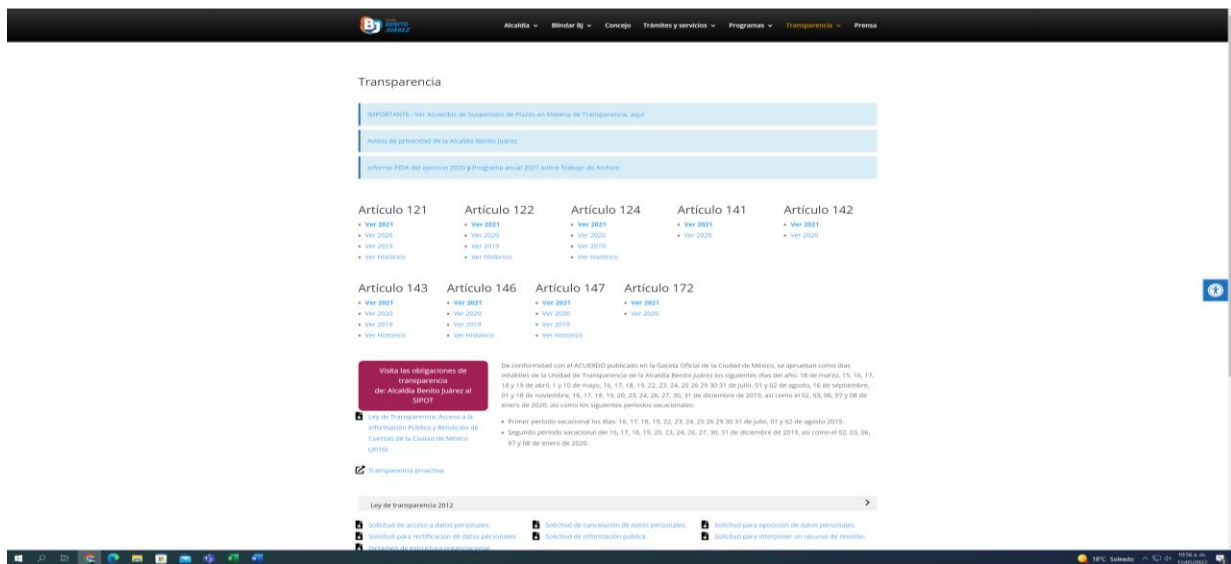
BJ BENITO JUÁREZ

Alcaldía ⌄ Blindar BJ ⌄ Concejo Trámites y servicios ⌄ Programas ⌄ Transparencia ⌄ Prensa

Transparencia

IMPORTANTE - Ver Acuerdos de Suspensión de Plazos en Materia de Transparencia, aquí

Aviso de privacidad de la Alcaldía Benito Juárez

Informe PIDA del ejercicio 2020 y Programa anual 2021 sobre Trabajo de Archivo

Artículo 121
• Ver 2021
• Ver 2020
• Ver 2019
• Ver Histórico

Artículo 122
• Ver 2021
• Ver 2020
• Ver 2019
• Ver Histórico

Artículo 124
• Ver 2021
• Ver 2020
• Ver 2019
• Ver Histórico

Artículo 141
• Ver 2021
• Ver 2020

Artículo 142
• Ver 2021
• Ver 2020

Artículo 143
• Ver 2021
• Ver 2020
• Ver 2019
• Ver Histórico

Artículo 146
• Ver 2021
• Ver 2020
• Ver 2019
• Ver Histórico

Artículo 147
• Ver 2021
• Ver 2020
• Ver 2019
• Ver Histórico

Artículo 172
• Ver 2021
• Ver 2020

Visita las obligaciones de transparencia de: Alcaldía Benito Juárez al SIPOT

Ley de Transparencia, Acceso a la Información Pública y Rendición de Cuentas de la Ciudad de México (2016)

Transparencia proactiva

De conformidad con el ACUERDO publicado en la Gaceta Oficial de la Ciudad de México, se aprueban como días inhábiles de la Unidad de Transparencia de la Alcaldía Benito Juárez los siguientes días del año: 18 de marzo, 15, 16, 17, 18 y 19 de abril, 1 y 10 de mayo, 16, 17, 18, 19, 22, 23, 24, 25 26 29 30 31 de julio, 01 y 02 de agosto, 16 de septiembre, 01 y 18 de noviembre, 16, 17, 18, 19, 20, 23, 24, 26, 27, 30, 31 de diciembre de 2019, así como el 02, 03, 06, 07 y 08 de enero de 2020, así como los siguientes periodos vacacionales:

• Primer periodo vacacional los días: 16, 17, 18, 19, 22, 23, 24, 25 26 29 30 31 de julio, 01 y 02 de agosto 2019.
• Segundo periodo vacacional del 16, 17, 18, 19, 20, 23, 24, 26, 27, 30, 31 de diciembre de 2019, así como el 02, 03, 06, 07 y 08 de enero de 2020.

Ley de transparencia 2012

Solicitud de acceso a datos personales.
Solicitud para rectificación de datos personales.
Dictamen de estructura organizacional
Solicitud de cancelación de datos personales.
Solicitud de información pública.
Solicitud para oposición de datos personales.
Solicitud para interponer un recurso de revisión.

18°C Soleado 10:56 a. m. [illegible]